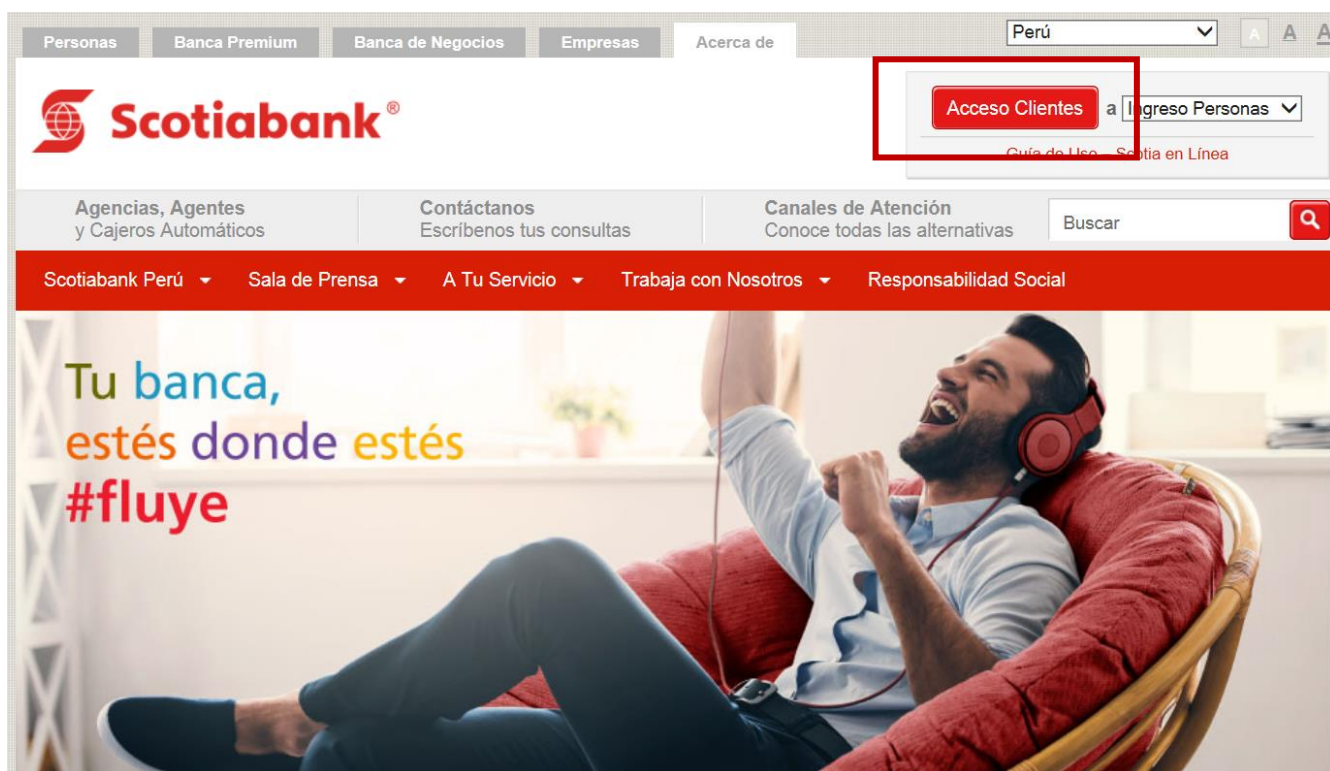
Personas Banca Premium Banca de Negocios Empresas Acerca de

Perú

A A A

Scotiabank®

Acceso Clientes a Ingreso Personas

Guía de Uso - Scotia en Línea

Agencias, Agentes y Cajeros Automáticos

Contáctanos Escríbenos tus consultas

Canales de Atención Conoce todas las alternativas

Buscar

Scotiabank Perú Sala de Prensa A Tu Servicio Trabaja con Nosotros Responsabilidad Social

Tu banca,
estés donde estés
#fluye